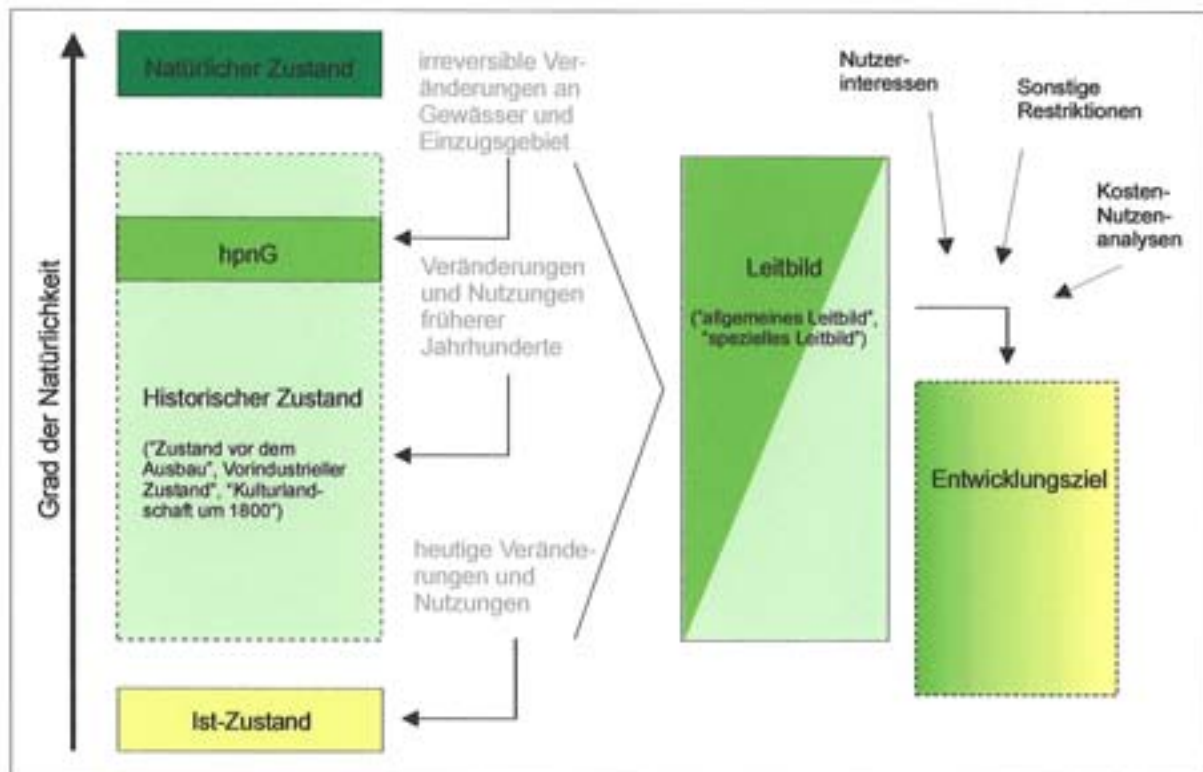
Grad der Natürlichkeit

Natürlicher Zustand

irreversible Veränderungen an Gewässer und Einzugsgebiet

hpnG

Veränderungen und Nutzungen früherer Jahrhunderte

Historischer Zustand

("Zustand vor dem Ausbau", Vorindustrieller Zustand", "Kulturlandschaft um 1800")

heutige Veränderungen und Nutzungen

Ist-Zustand

Leitbild

("allgemeines Leitbild", "spezielles Leitbild")

Nutzerinteressen

Sonstige Restriktionen

Kosten-Nutzenanalysen

Entwicklungsziel